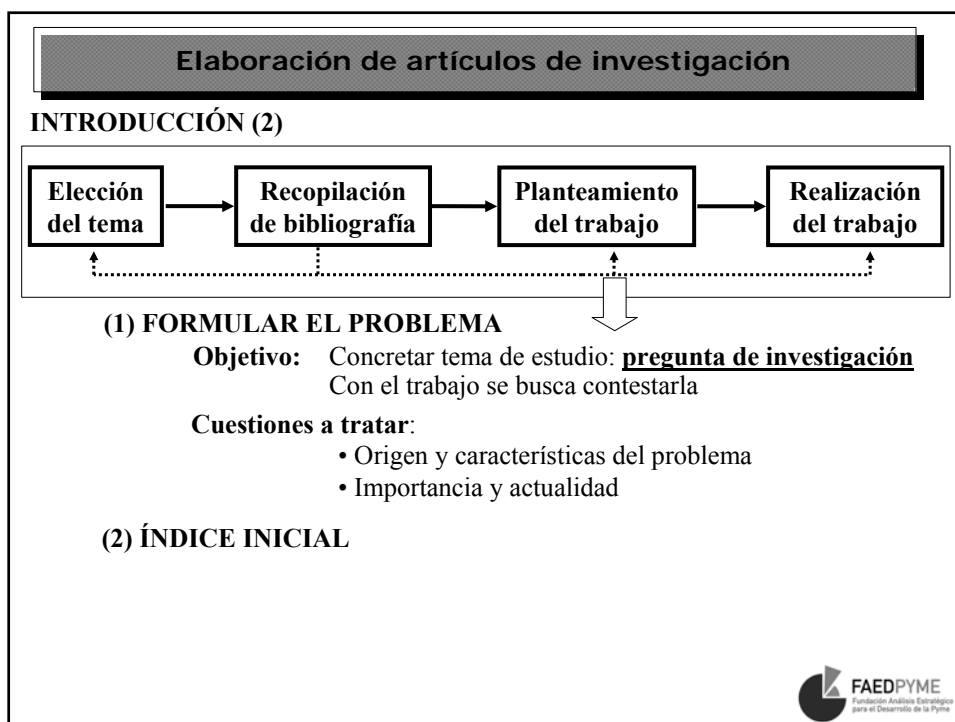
Elaboración de artículos de investigación

INTRODUCCIÓN (2)

Elección del tema

Recopilación de bibliografía

Planteamiento del trabajo

Realización del trabajo

(1) FORMULAR EL PROBLEMA

Objetivo: Concretar tema de estudio: pregunta de investigación
Con el trabajo se busca contestarla

Cuestiones a tratar:
• Origen y características del problema
• Importancia y actualidad

(2) ÍNDICE INICIAL

FAEDPYME
Fundación Análisis Estratégico para el Desarrollo de la Pyme